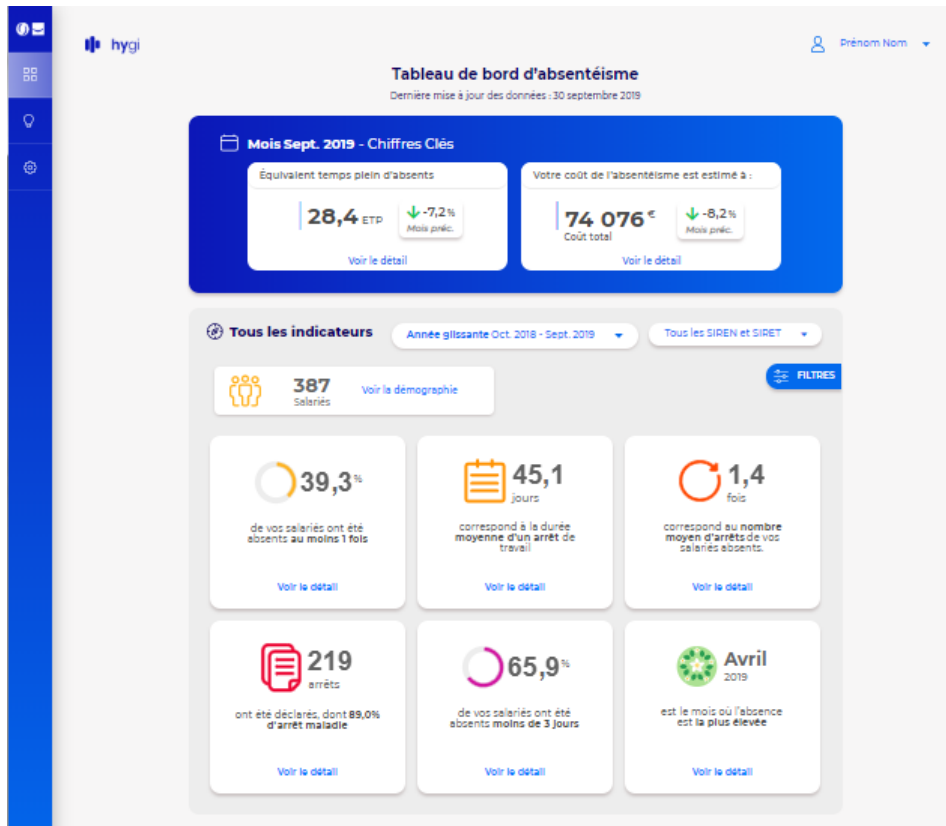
hygi

Prénom Nom

Tableau de bord d'absentéisme

Dernière mise à jour des données : 30 septembre 2019

Mois Sept. 2019 - Chiffres Clés

Équivalent temps plein d'absents

28,4 ETP

-7,2 %
Mois préc.

Voir le détail

Votre coût de l'absentéisme est estimé à :

74 076 €
Coût total

-8,2 %
Mois préc.

Voir le détail

Tous les indicateurs

Année glissante Oct. 2018 - Sept. 2019

Tous les SIREN et SIRET

FILTRES

387
Salariés

Voir la démographie

39,3 %

de vos salariés ont été absents au moins 1 fois

Voir le détail

45,1
jours

correspond à la durée moyenne d'un arrêt de travail

Voir le détail

1,4
fois

correspond au nombre moyen d'arrêts de vos salariés absents.

Voir le détail

219
arrêts

ont été déclarés, dont 89,0% d'arrêt maladie

Voir le détail

65,9 %

de vos salariés ont été absents moins de 3 jours

Voir le détail

Avril
2019

est le mois où l'absence est la plus élevée

Voir le détail